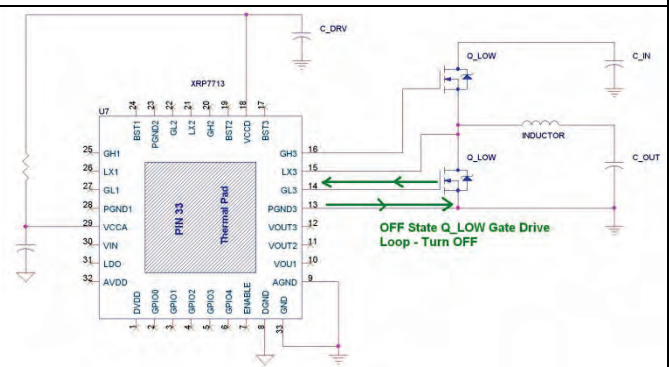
C_DRV

XRP7713

Q_LOW

C_IN

U7

24 BST1
23 PGND2
22 GL2
21 LX2
20 GH2
19 BST2
18 VCCD
17 BST3

25 GH1
26 LX1
27 GL1
28 PGND1
29 VCCA
30 VIN
31 LDO
32 AVDD

PIN 33

Thermal Pad

16 GH3
15 LX3
14 GL3
13 PGND3
12 VOUT3
11 VOUT2
10 VOU1
9 AGND

INDUCTOR

Q_LOW

C_OUT

OFF State Q_LOW Gate Drive Loop - Turn OFF

1 DVDD
2 GPIO0
3 GPIO1
4 GPIO2
5 GPIO3
6 GPIO4
7 ENABLE
8 DGND
GND
33